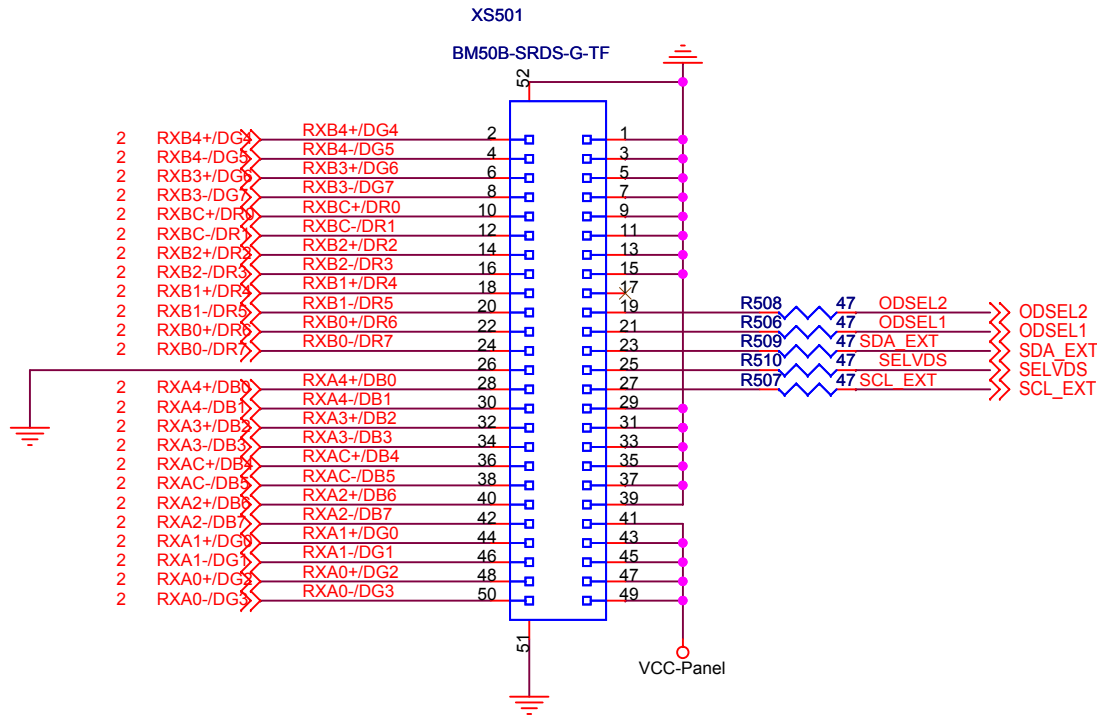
XS501

BM50B-SRDS-G-TF

52

2 RXB4+/DG4 RXB4+/DG4 2 1
2 RXB4-/DG5 RXB4-/DG5 4 3
2 RXB3+/DG6 RXB3+/DG6 6 5
2 RXB3-/DG7 RXB3-/DG7 8 7
2 RXBC+/DR0 RXBC+/DR0 10 9
2 RXBC-/DR1 RXBC-/DR1 12 11
2 RXB2+/DR2 RXB2+/DR2 14 13
2 RXB2-/DR3 RXB2-/DR3 16 15
2 RXB1+/DR4 RXB1+/DR4 18 17
2 RXB1-/DR5 RXB1-/DR5 20 19 R508 47 ODSEL2 ODSEL2
2 RXB0+/DR6 RXB0+/DR6 22 21 R506 47 ODSEL1 ODSEL1
2 RXB0-/DR7 RXB0-/DR7 24 23 R509 47 SDA_EXT SDA_EXT
26 25 R510 47 SELVDS SELVDS
2 RXA4+/DB0 RXA4+/DB0 28 27 R507 47 SCL_EXT SCL_EXT
2 RXA4-/DB1 RXA4-/DB1 30 29
2 RXA3+/DB2 RXA3+/DB2 32 31
2 RXA3-/DB3 RXA3-/DB3 34 33
2 RXAC+/DB4 RXAC+/DB4 36 35
2 RXAC-/DB5 RXAC-/DB5 38 37
2 RXA2+/DB6 RXA2+/DB6 40 39
2 RXA2-/DB7 RXA2-/DB7 42 41
2 RXA1+/DG0 RXA1+/DG0 44 43
2 RXA1-/DG1 RXA1-/DG1 46 45
2 RXA0+/DG2 RXA0+/DG2 48 47
2 RXA0-/DG3 RXA0-/DG3 50 49

51

VCC-Panel